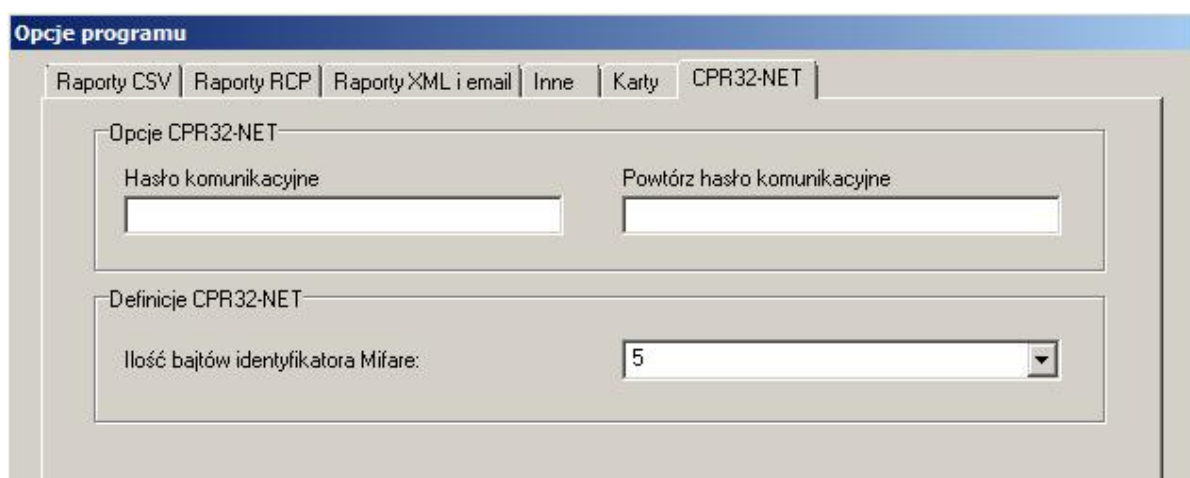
Opcje programu

Raporty CSV | Raporty RCP | Raporty XML i email | Inne | Karty | CPR32-NET

Opcje CPR32-NET

Hasło komunikacyjne

Powtórz hasło komunikacyjne

Definicje CPR32-NET

Ilość bajtów identyfikatora Mifare:

5